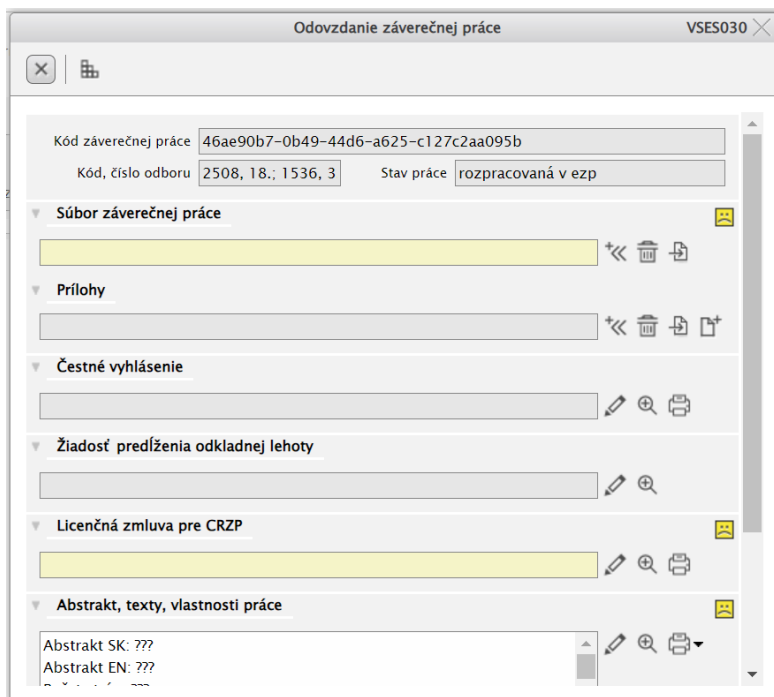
Odovzdanie záverečnej práce VSES030

Kód záverečnej práce 46ae90b7-0b49-44d6-a625-c127c2aa095b
Kód, číslo odboru 2508, 18.; 1536, 3 Stav práce rozpracovaná v ezp

Súbor záverečnej práce

Prílohy

Čestné vyhlásenie

Žiadosť predĺženia odkladnej lehoty

Licenčná zmluva pre CRZP

Abstrakt, texty, vlastnosti práce

Abstrakt SK: ???
Abstrakt EN: ???
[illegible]